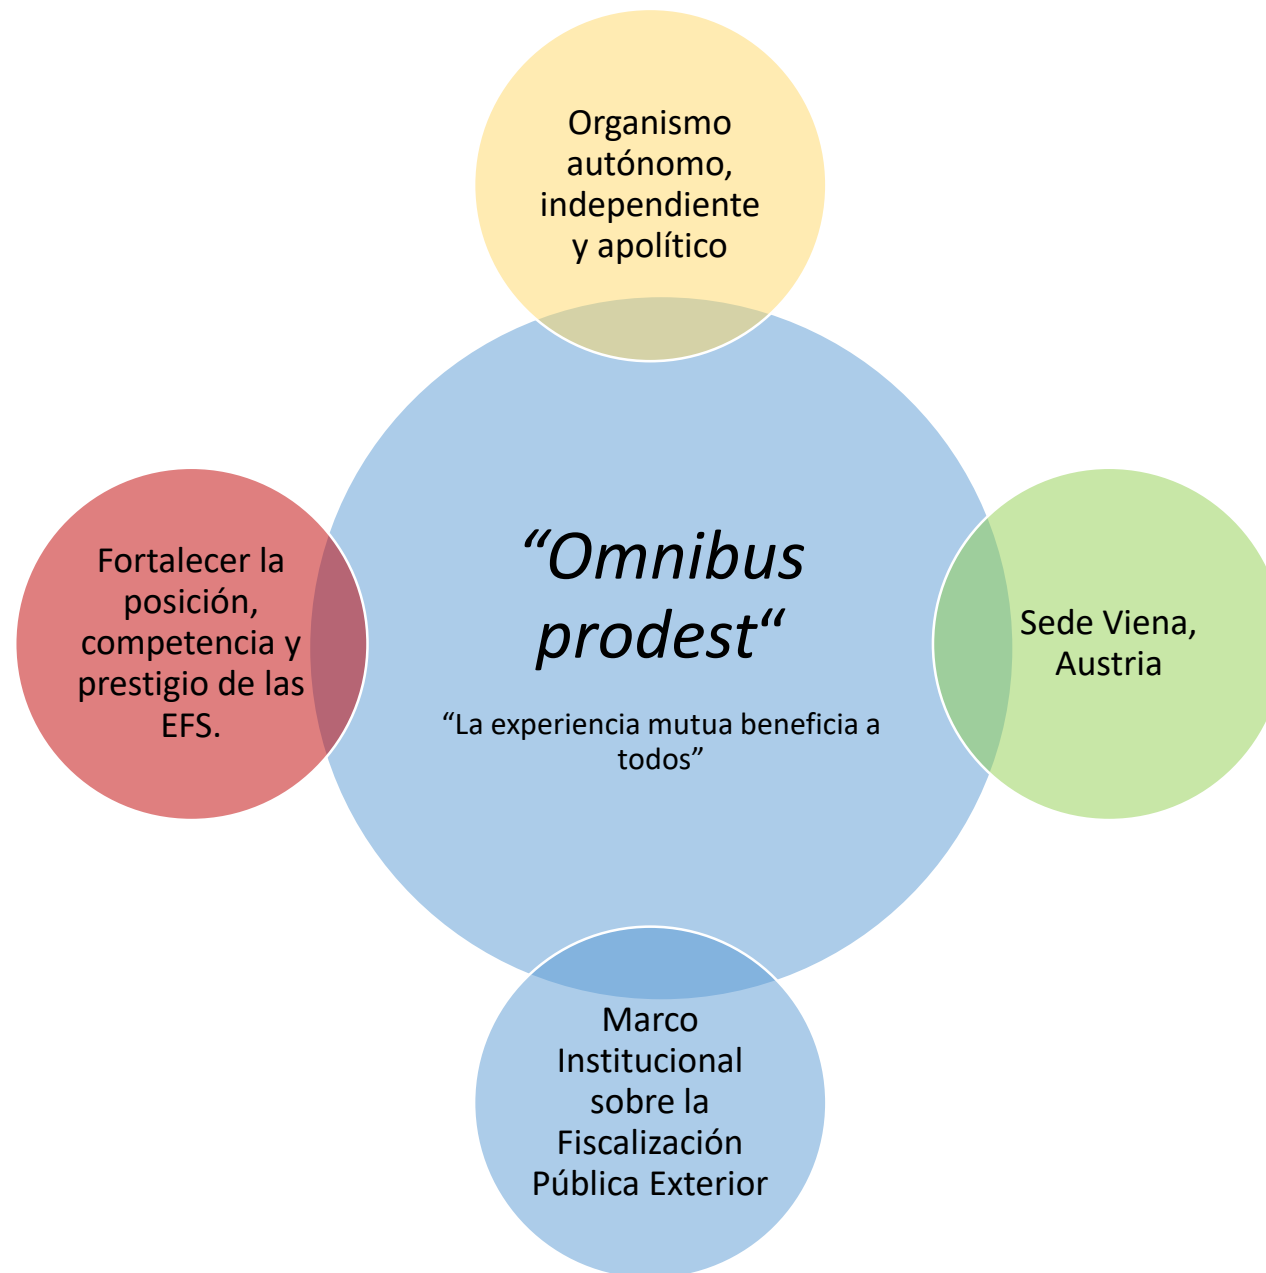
Organismo autónomo, independiente y apolítico

Fortalecer la posición, competencia y prestigio de las EFS.

“Omnibus prodest“

“La experiencia mutua beneficia a todos”

Sede Viena, Austria

Marco Institucional sobre la Fiscalización Pública Exterior